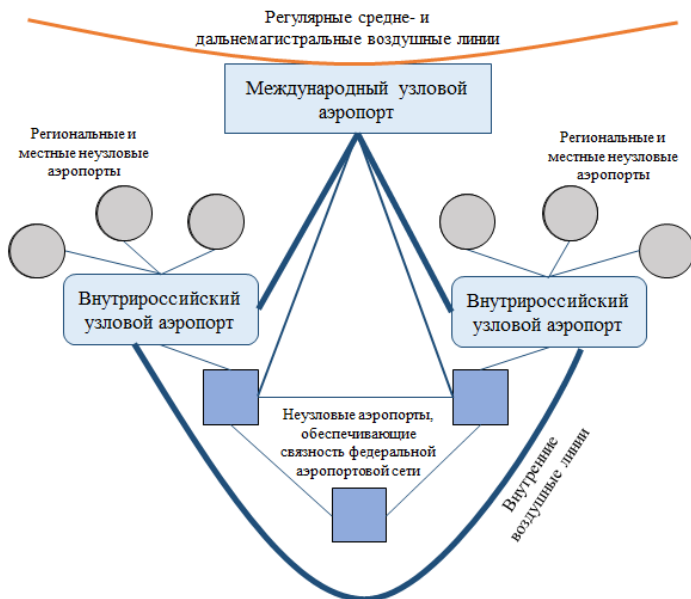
Регулярные средне- и дальнемагистральные воздушные линии

Международный узловой аэропорт

Региональные и местные неузловые аэропорты

Региональные и местные неузловые аэропорты

Внутрироссийский узловой аэропорт

Внутрироссийский узловой аэропорт

Неузловые аэропорты, обеспечивающие связность федеральной аэропортовой сети

Внутренние воздушные линии